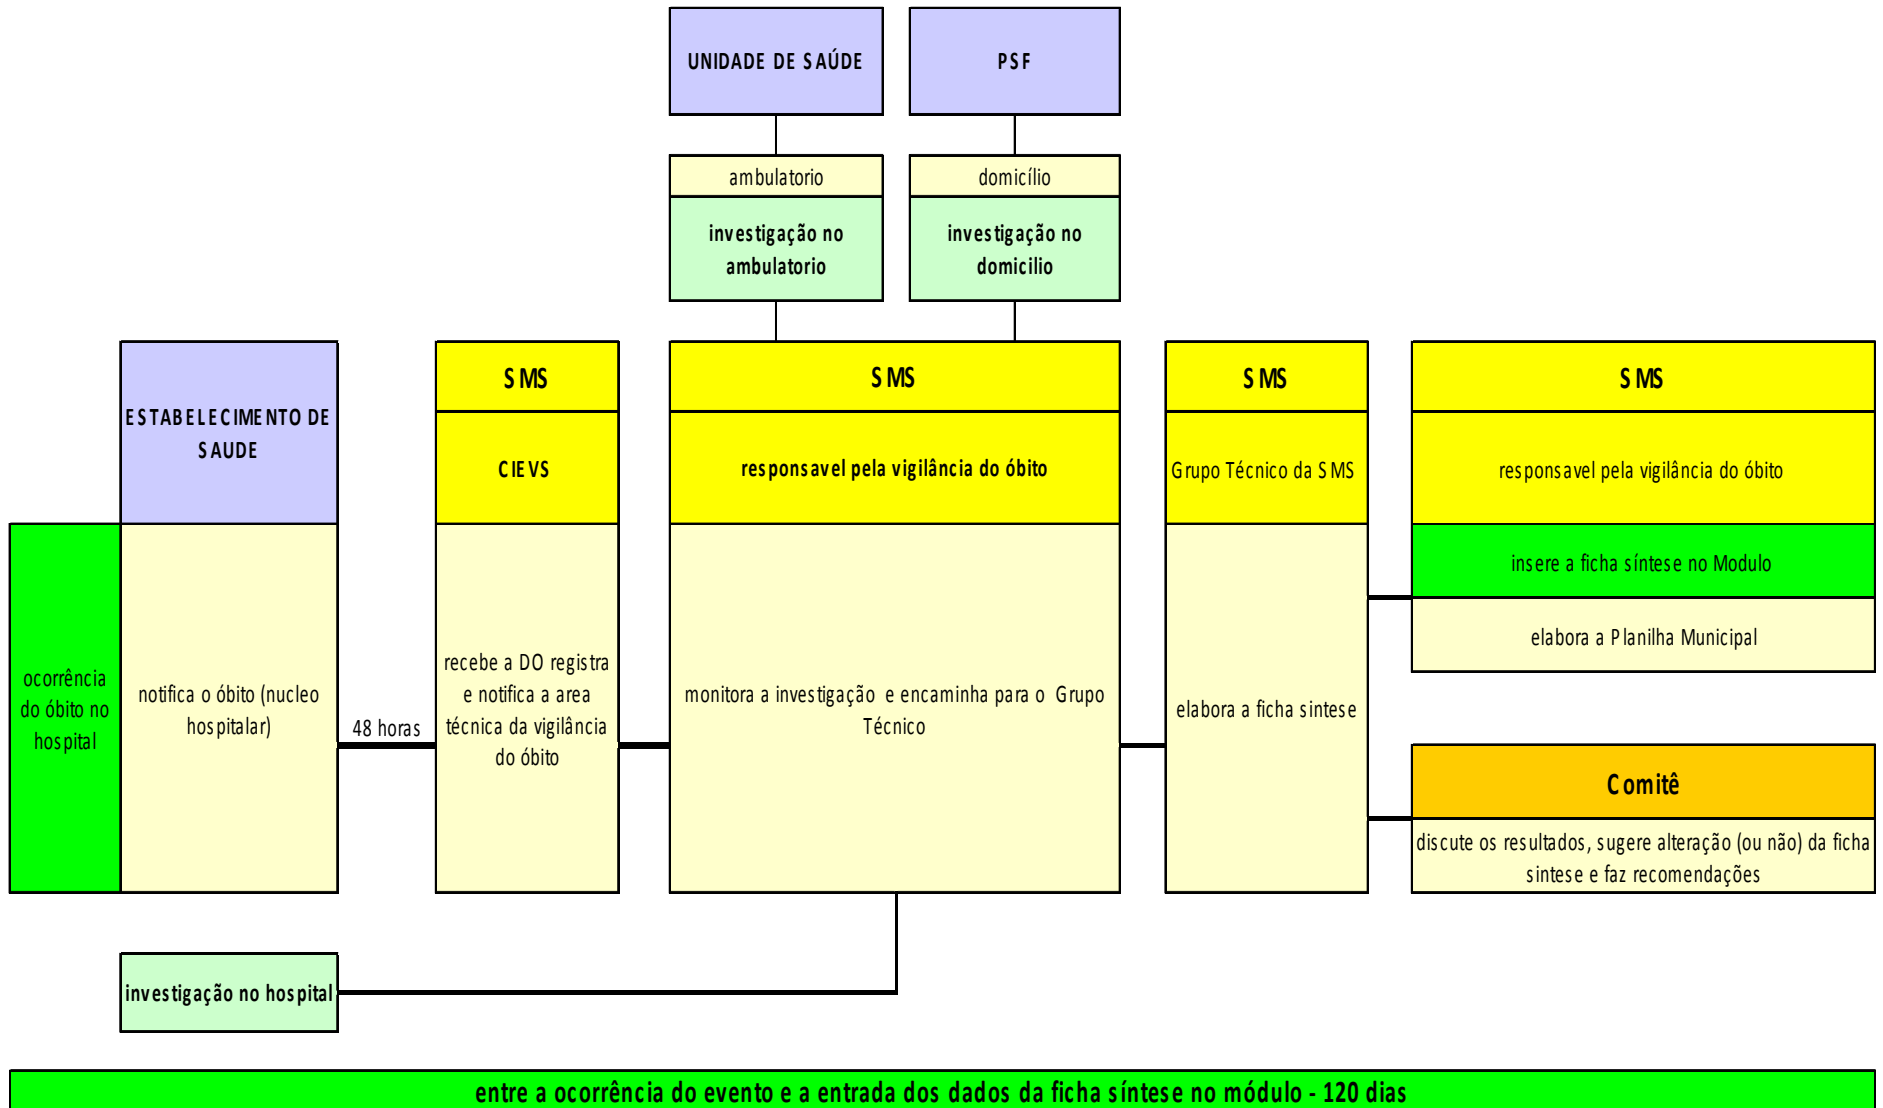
UNIDADE DE SAÚDE

PSF

ambulatorio

investigação no ambulatorio

domicílio

investigação no domicilio

ocorrência do óbito no hospital

ESTABELECIMENTO DE SAUDE

notifica o óbito (nucleo hospitalar)

48 horas

SMS

CIEVS

recebe a DO registra e notifica a area técnica da vigilância do óbito

SMS

responsavel pela vigilância do óbito

monitora a investigação e encaminha para o Grupo Técnico

SMS

Grupo Técnico da SMS

elabora a ficha sintese

SMS

responsavel pela vigilância do óbito

insere a ficha síntese no Modulo

elabora a Planilha Municipal

Comitê

discute os resultados, sugere alteração (ou não) da ficha sintese e faz recomendações

investigação no hospital

entre a ocorrência do evento e a entrada dos dados da ficha síntese no módulo - 120 dias